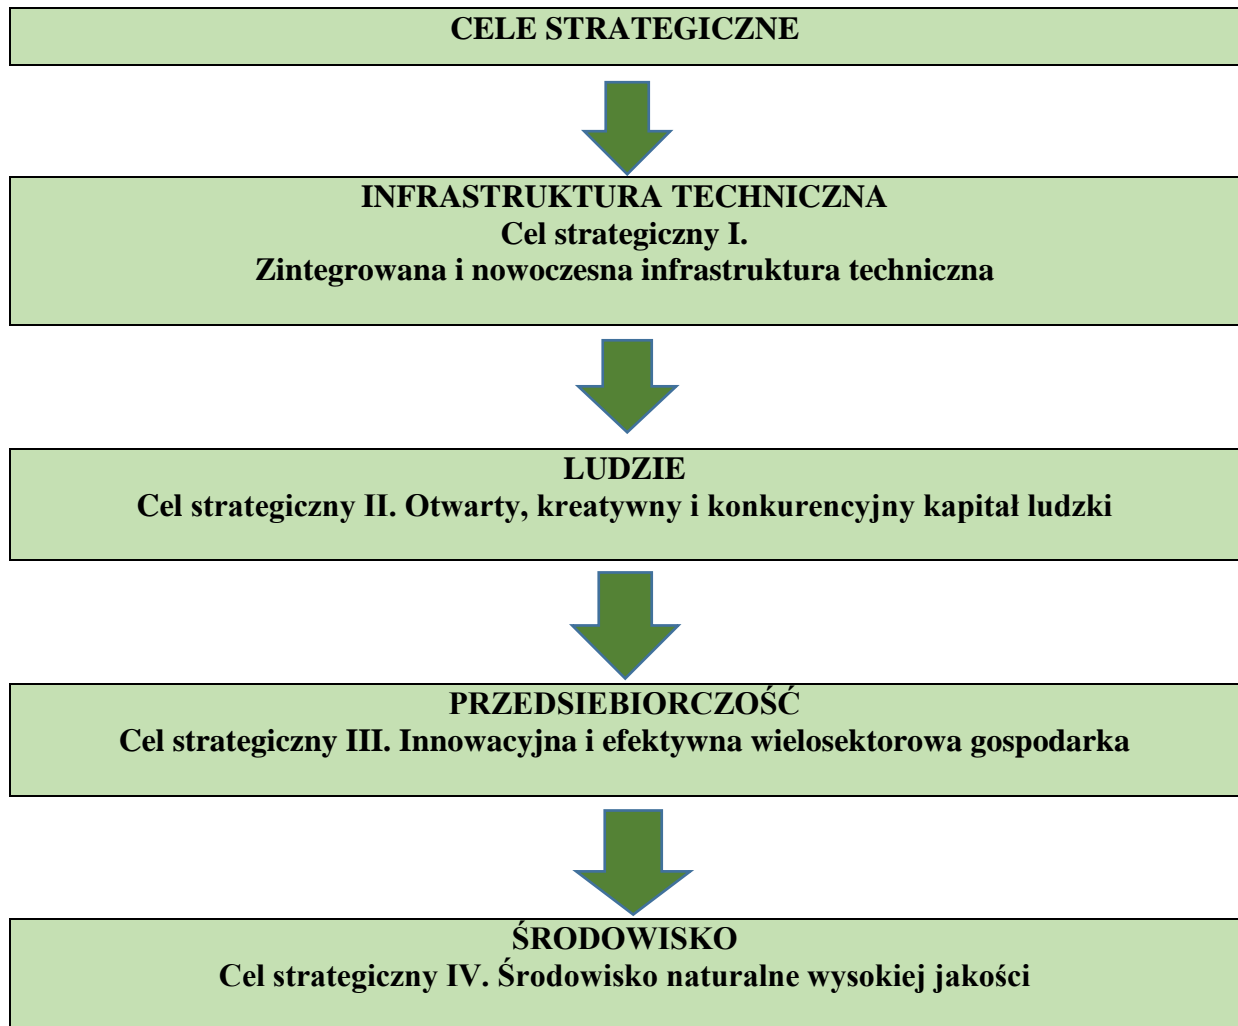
CELE STRATEGICZNE

INFRASTRUKTURA TECHNICZNA
Cel strategiczny I.
Zintegrowana i nowoczesna infrastruktura techniczna

LUDZIE
Cel strategiczny II. Otwarty, kreatywny i konkurencyjny kapitał ludzki

PRZEDSIEBIORCZOŚĆ
Cel strategiczny III. Innowacyjna i efektywna wielosektorowa gospodarka

ŚRODOWISKO
Cel strategiczny IV. Środowisko naturalne wysokiej jakości